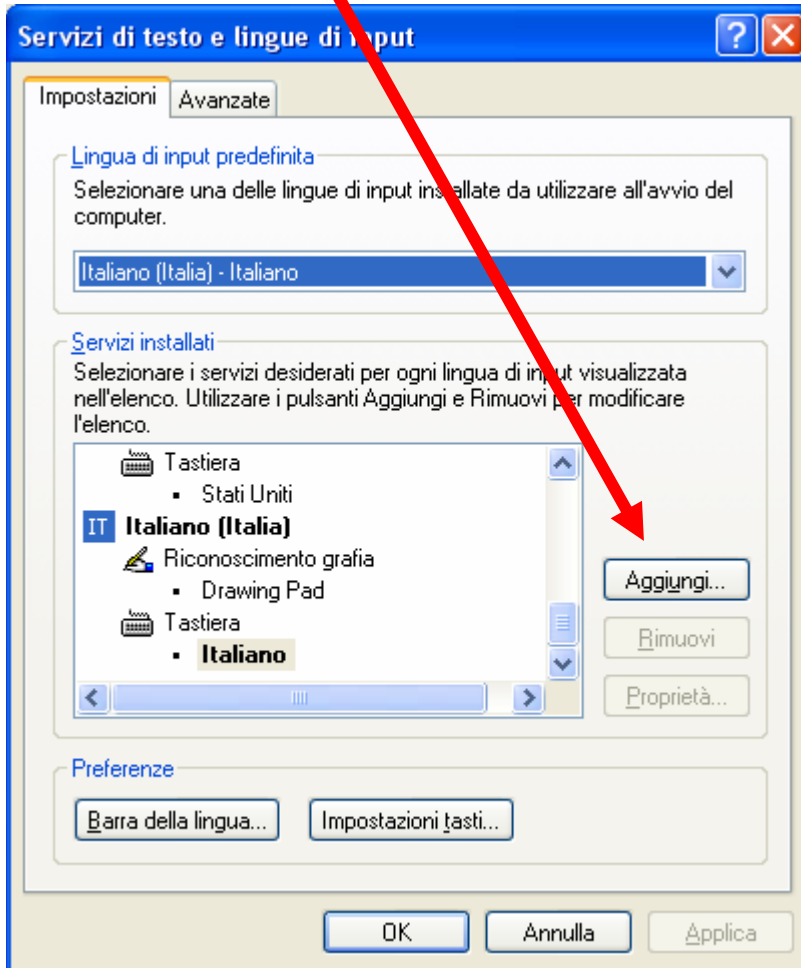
Servizi di testo e lingue di input

Impostazioni | Avanzate

Lingua di input predefinita

Selezionare una delle lingue di input installate da utilizzare all'avvio del computer.

Italiano (Italia) - Italiano

Servizi installati

Selezionare i servizi desiderati per ogni lingua di input visualizzata nell'elenco. Utilizzare i pulsanti Aggiungi e Rimuovi per modificare l'elenco.

Tastiera
- Stati Uniti
IT Italiano (Italia)
Riconoscimento grafia
- Drawing Pad
Tastiera
- Italiano

Aggiungi...
Rimuovi
Proprietà...

Preferenze

Barra della lingua...
Impostazioni tasti...

OK
Annulla
Applica